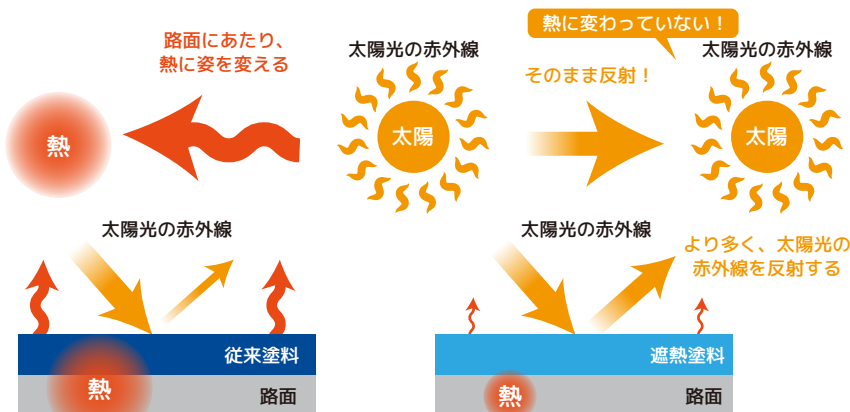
路面にあたり、
熱に姿を変える

熱

太陽光の赤外線

太陽

熱に変わっていない！

太陽光の赤外線

そのまま反射！

太陽

太陽光の赤外線

従来塗料

熱

路面

太陽光の赤外線

より多く、太陽光の
赤外線を反射する

遮熱塗料

熱

路面